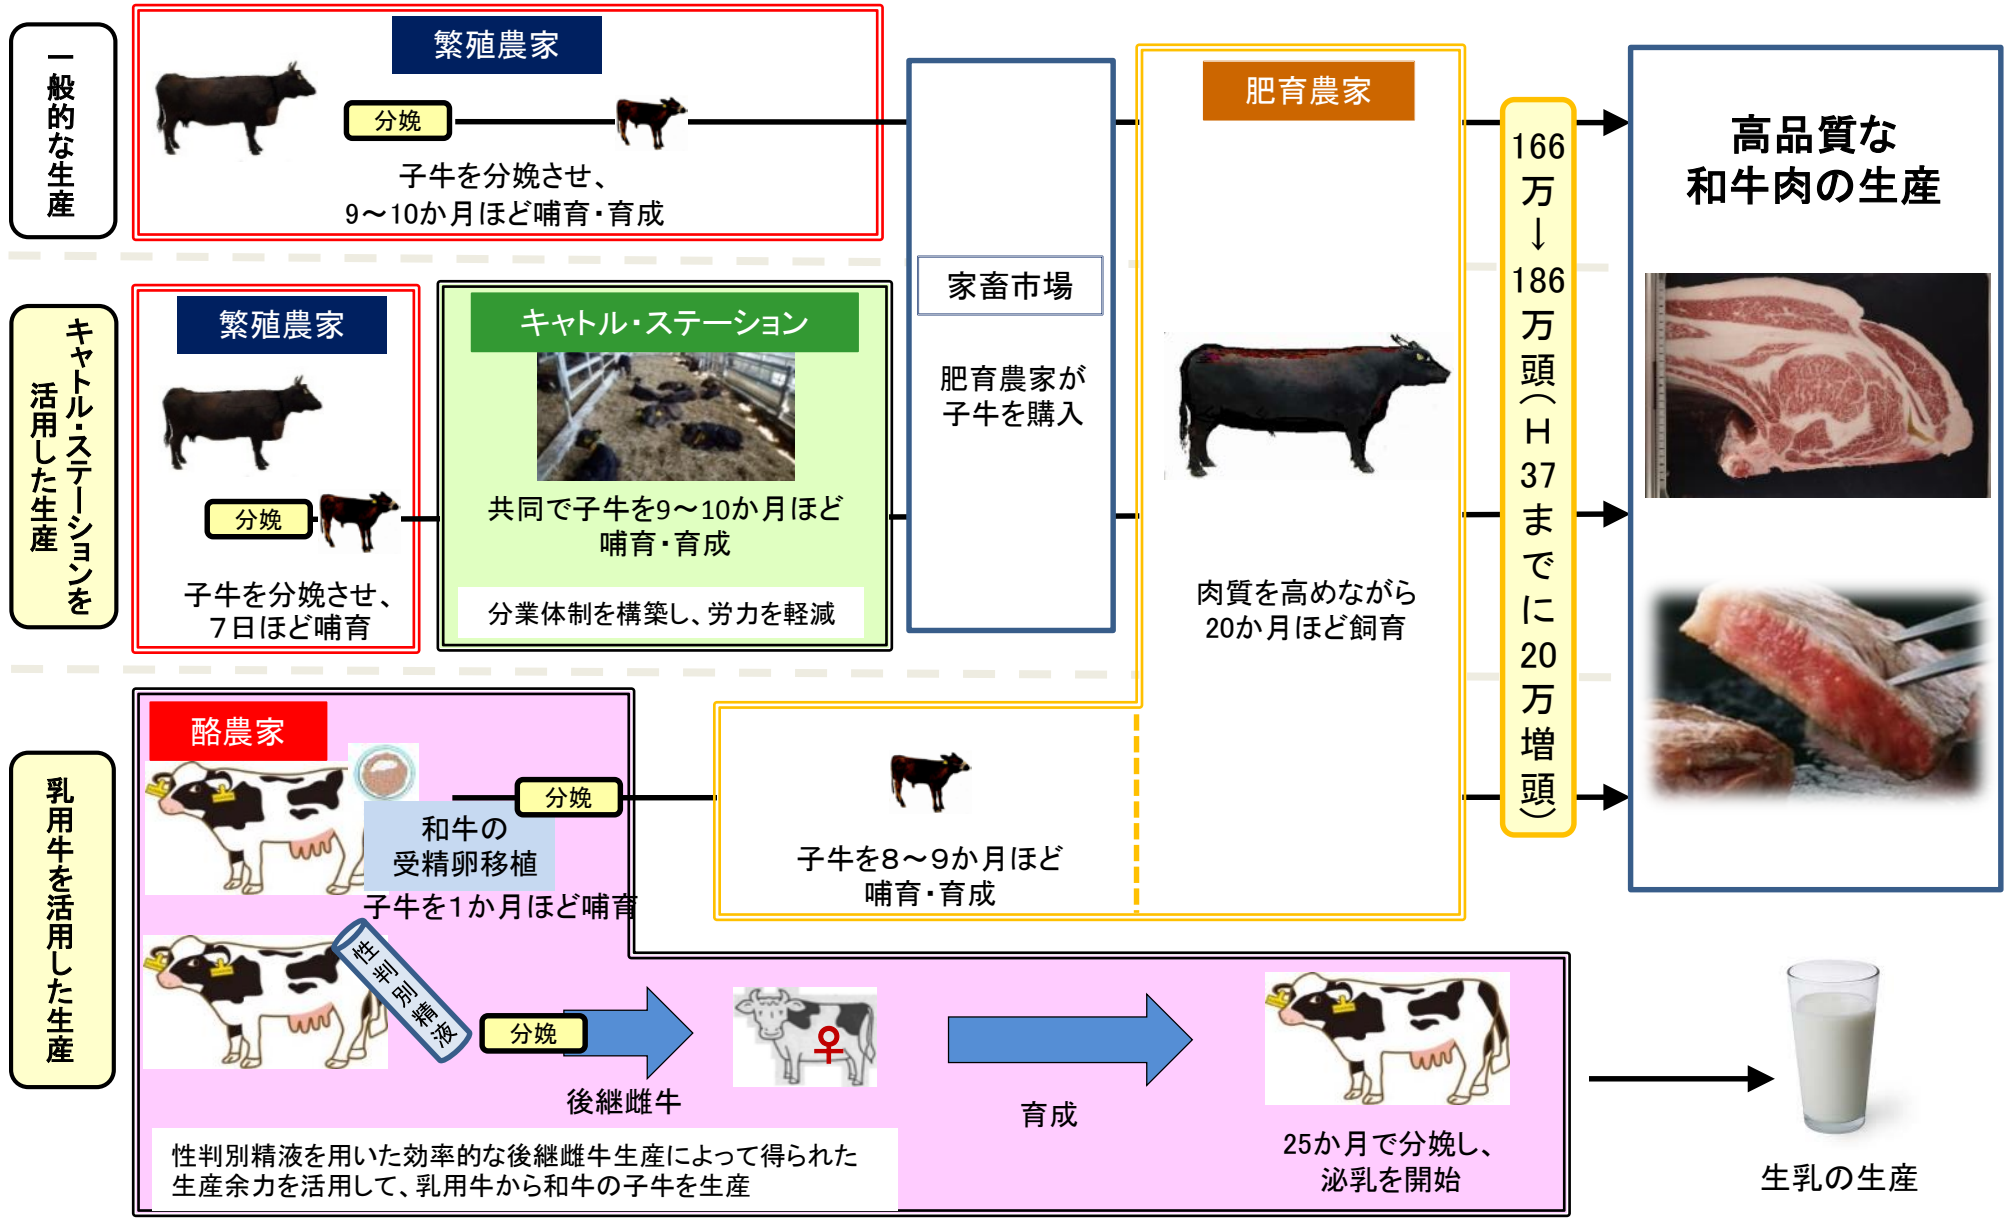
一般的な生産

繁殖農家

分娩

子牛を分娩させ、9〜10か月ほど哺育・育成

キャトル・ステーションを活用した生産

繁殖農家

分娩

子牛を分娩させ、7日ほど哺育

キャトル・ステーション

共同で子牛を9〜10か月ほど哺育・育成

分業体制を構築し、労力を軽減

家畜市場

肥育農家が子牛を購入

肥育農家

肉質を高めながら20か月ほど飼育

166万↓186万頭（H37までに20万増頭）

高品質な和牛肉の生産

乳用牛を活用した生産

酪農家

和牛の受精卵移植

分娩

子牛を1か月ほど哺育

子牛を8〜9か月ほど哺育・育成

性判別精液

分娩

後継雌牛

育成

25か月で分娩し、泌乳を開始

性判別精液を用いた効率的な後継雌牛生産によって得られた生産余力を活用して、乳用牛から和牛の子牛を生産

生乳の生産